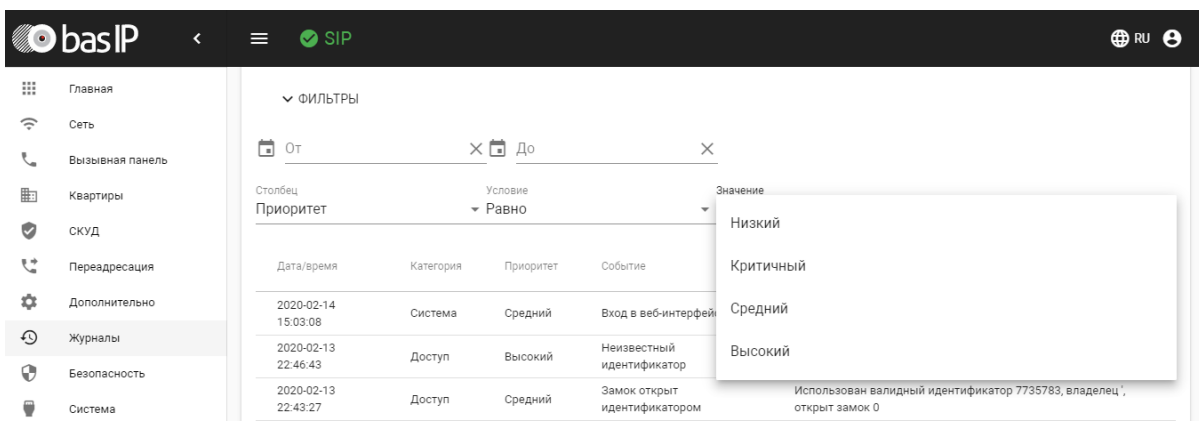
bas IP

SIP

RU

Главная
Сеть
Вызывная панель
Квартиры
СКУД
Переадресация
Дополнительно
Журналы
Безопасность
Система

ФИЛЬТРЫ

От

До

Столбец
Приоритет

Условие
Равно

Значение

Низкий
Критичный
Средний
Высокий

| Дата/время | Категория | Приоритет | Событие | |
|---|---|---|---|---|
| 2020-02-14 15:03:08 | Система | Средний | Вход в веб-интерфей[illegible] | |
| 2020-02-13 22:46:43 | Доступ | Высокий | Неизвестный идентификатор | |
| 2020-02-13 22:43:27 | Доступ | Средний | Замок открыт идентификатором | Использован валидный идентификатор 7735783, владелец '', открыт замок 0 |